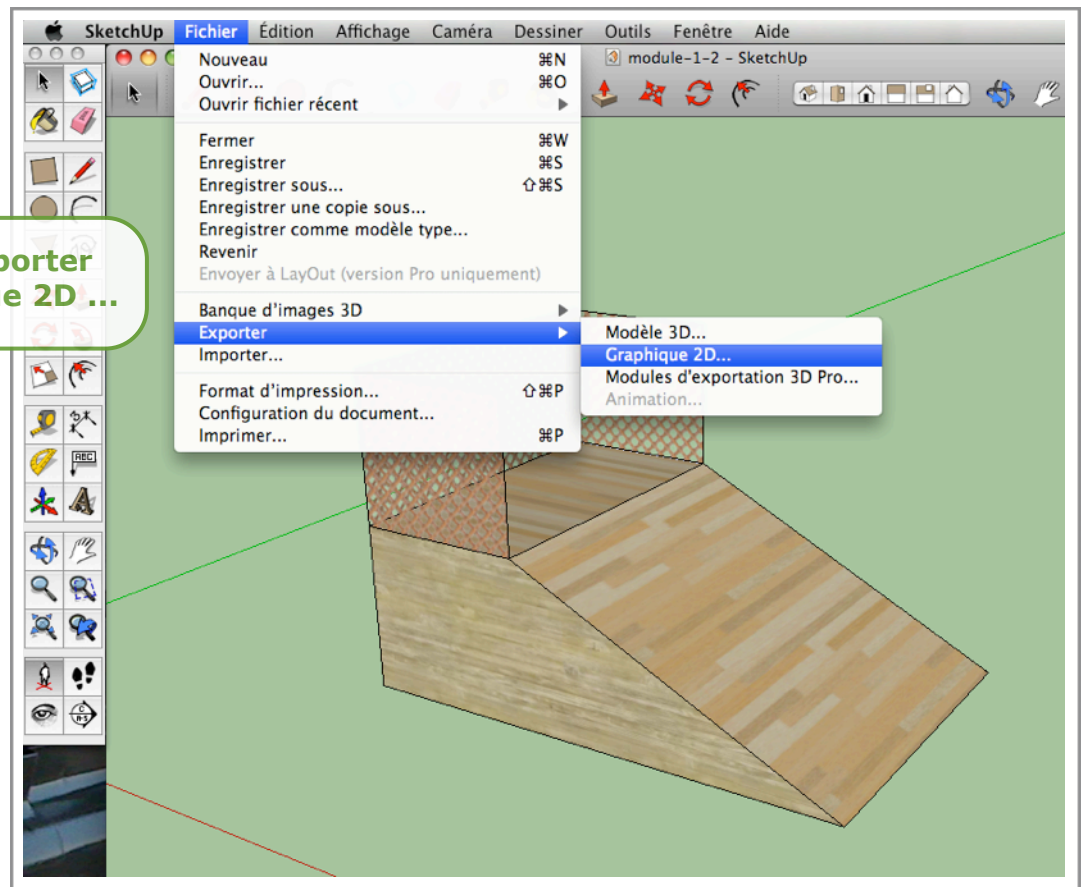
SketchUp Fichier Édition Affichage Caméra Dessiner Outils Fenêtre Aide

module-1-2 - SketchUp

porter
e 2D ...

Nouveau ⌘N
Ouvrir... ⌘O
Ouvrir fichier récent

Fermer ⌘W
Enregistrer ⌘S
Enregistrer sous... ⇧⌘S
Enregistrer une copie sous...
Enregistrer comme modèle type...
Revenir
Envoyer à LayOut (version Pro uniquement)

Banque d'images 3D
Exporter
Importer...

Format d'impression... ⇧⌘P
Configuration du document...
Imprimer... ⌘P

Modèle 3D...
Graphique 2D...
Modules d'exportation 3D Pro...
Animation...

REC